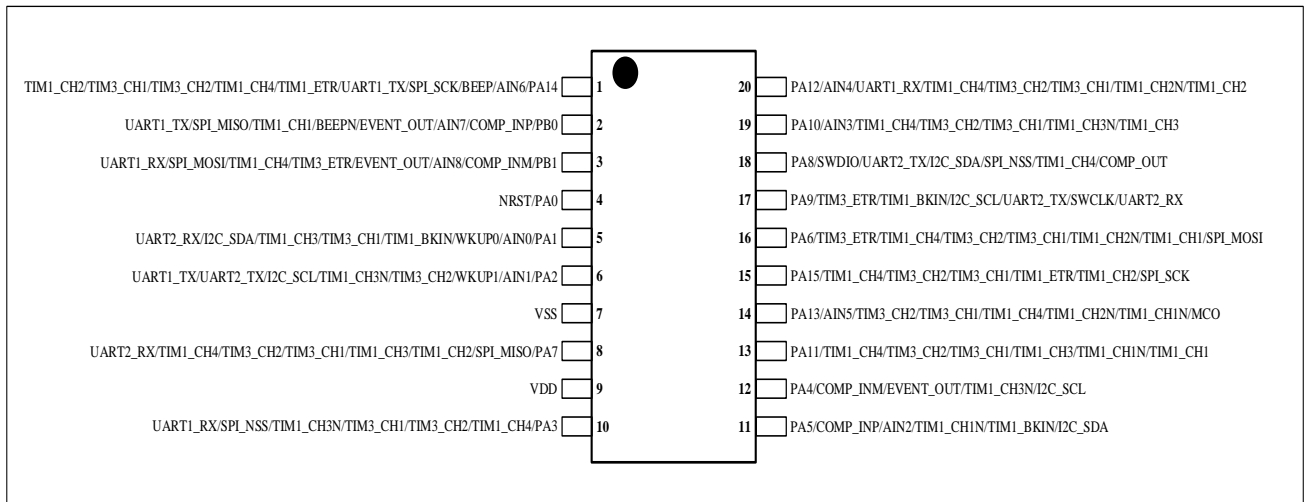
TIM1_CH2/TIM3_CH1/TIM3_CH2/TIM1_CH4/TIM1_ETR/UART1_TX/SPI_SCK/BEEP/AIN6/PA14 1
UART1_TX/SPI_MISO/TIM1_CH1/BEEPN/EVENT_OUT/AIN7/COMP_INP/PB0 2
UART1_RX/SPI_MOSI/TIM1_CH4/TIM3_ETR/EVENT_OUT/AIN8/COMP_INM/PB1 3
NRST/PA0 4
UART2_RX/I2C_SDA/TIM1_CH3/TIM3_CH1/TIM1_BKIN/WKUP0/AIN0/PA1 5
UART1_TX/UART2_TX/I2C_SCL/TIM1_CH3N/TIM3_CH2/WKUP1/AIN1/PA2 6
VSS 7
UART2_RX/TIM1_CH4/TIM3_CH2/TIM3_CH1/TIM1_CH3/TIM1_CH2/SPI_MISO/PA7 8
VDD 9
UART1_RX/SPI_NSS/TIM1_CH3N/TIM3_CH1/TIM3_CH2/TIM1_CH4/PA3 10

20 PA12/AIN4/UART1_RX/TIM1_CH4/TIM3_CH2/TIM3_CH1/TIM1_CH2N/TIM1_CH2
19 PA10/AIN3/TIM1_CH4/TIM3_CH2/TIM3_CH1/TIM1_CH3N/TIM1_CH3
18 PA8/SWDIO/UART2_TX/I2C_SDA/SPI_NSS/TIM1_CH4/COMP_OUT
17 PA9/TIM3_ETR/TIM1_BKIN/I2C_SCL/UART2_TX/SWCLK/UART2_RX
16 PA6/TIM3_ETR/TIM1_CH4/TIM3_CH2/TIM3_CH1/TIM1_CH2N/TIM1_CH1/SPI_MOSI
15 PA15/TIM1_CH4/TIM3_CH2/TIM3_CH1/TIM1_ETR/TIM1_CH2/SPI_SCK
14 PA13/AIN5/TIM3_CH2/TIM3_CH1/TIM1_CH4/TIM1_CH2N/TIM1_CH1N/MCO
13 PA11/TIM1_CH4/TIM3_CH2/TIM3_CH1/TIM1_CH3/TIM1_CH1N/TIM1_CH1
12 PA4/COMP_INM/EVENT_OUT/TIM1_CH3N/I2C_SCL
11 PA5/COMP_INP/AIN2/TIM1_CH1N/TIM1_BKIN/I2C_SDA